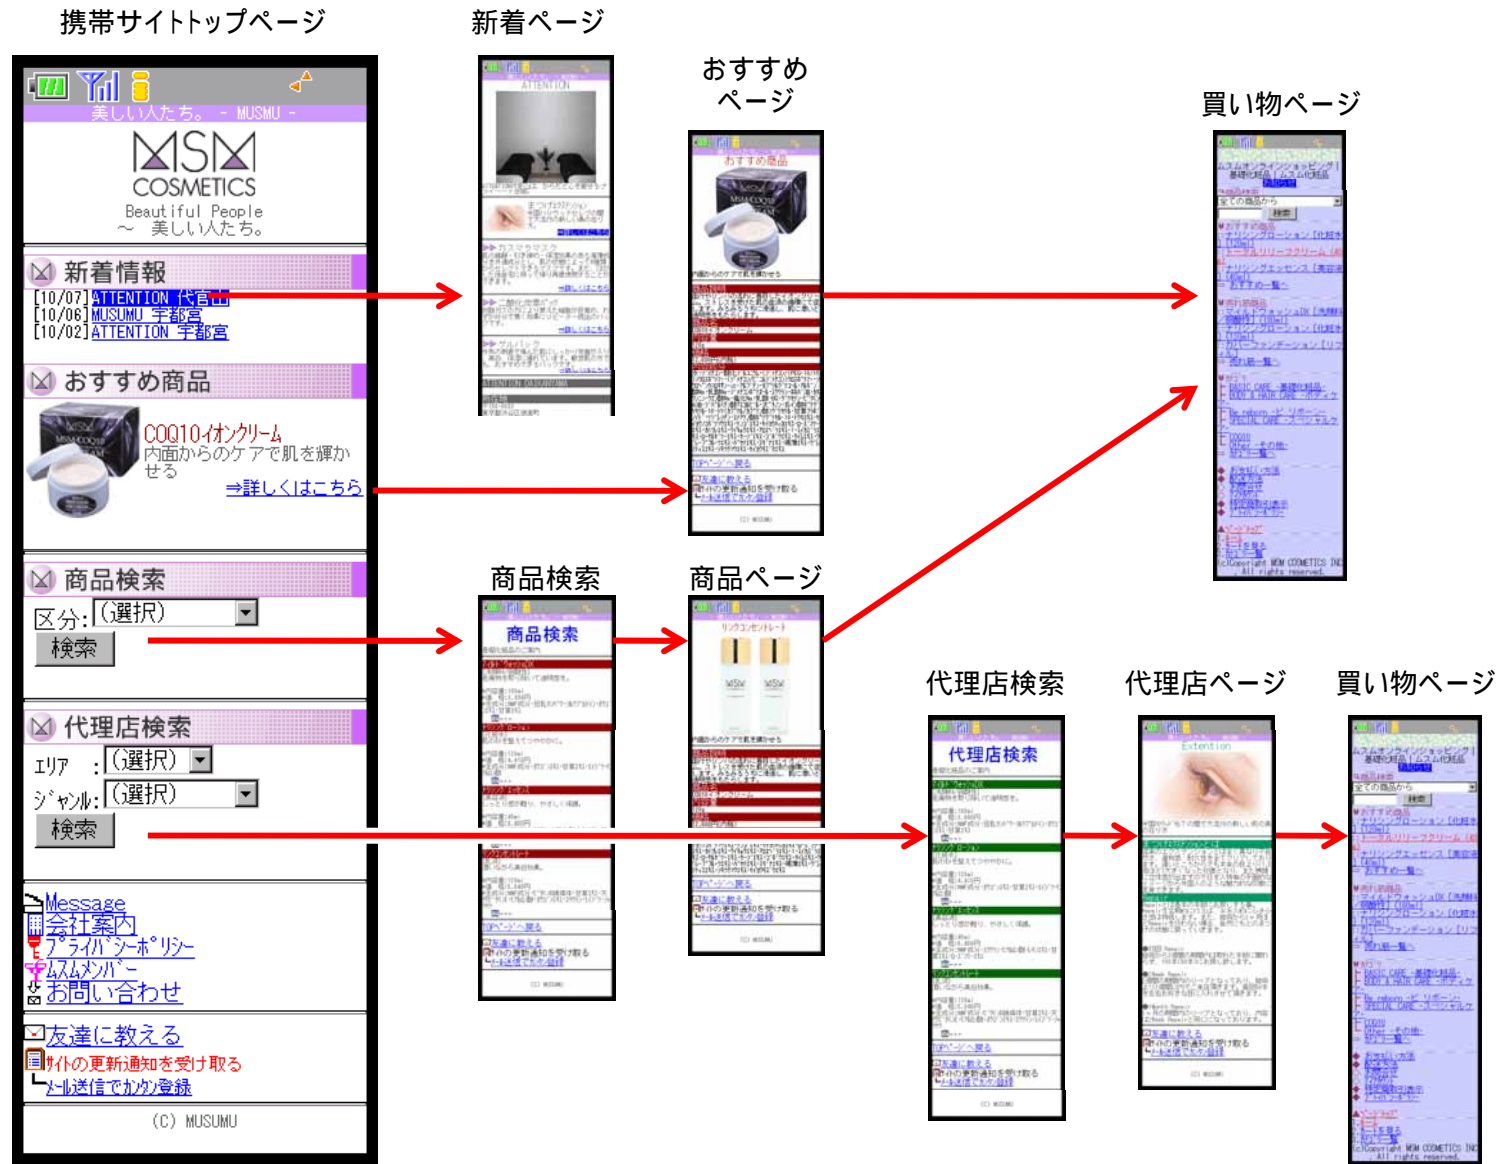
携帯サイトトップページ

美しい人たち。 - MUSMU -

MSM COSMETICS

Beautiful People
～ 美しい人たち。

新着情報

[10/07]ATTENTION 代官山
[10/06]MUSUMU 宇都宮
[10/02]ATTENTION 宇都宮

おすすめ商品

COQ10ｲｵﾝｸﾘｰﾑ
内面からのケアで肌を輝かせる
⇒詳しくはこちら

商品検索

区分:(選択)
検索

代理店検索

ｴﾘｱ :(選択)
ｼﾞｬﾝﾙ:(選択)
検索

Message
会社案内
ﾌﾟﾗｲﾊﾞｼｰﾎﾟﾘｼｰ
ﾑｽﾑﾒﾝﾊﾞｰ
お問い合わせ

友達に教える
ｻｲﾄの更新通知を受け取る
ﾒｰﾙ送信でｶﾝﾀﾝ登録

(C) MUSUMU

新着ページ

ATTENTION

おすすめページ

おすすめ商品

買い物ページ

商品検索

商品検索

商品ページ

代理店検索

代理店検索

代理店ページ

Extention

買い物ページ